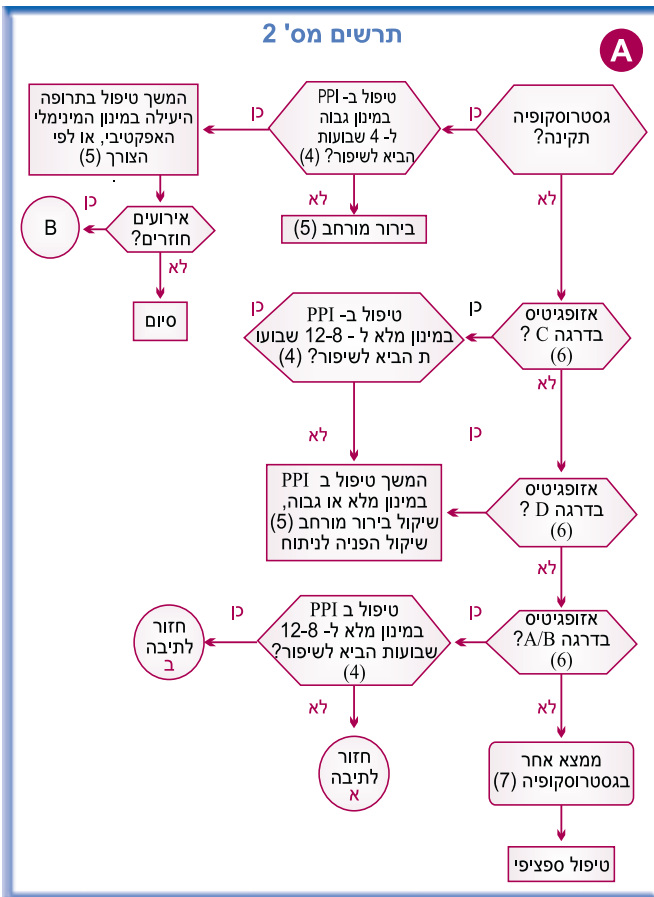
תרשים מס' 2

A

גסטרוסקופיה תקינה?

כן

טיפול ב- PPI במינון גבוה ל- 4 שבועות הביא לשיפור? (4)

כן

המשך טיפול בתרופה היעילה במינון המינימלי האפקטיבי, או לפי הצורך (5)

לא

בירור מורחב (5)

אירועים חוזרים?

כן

B

לא

סיום

לא

אזופגיטיס בדרגה C ? (6)

כן

טיפול ב- PPI במינון מלא ל - 8-12 שבועות הביא לשיפור? (4)

לא

כן

לא

אזופגיטיס בדרגה D ? (6)

המשך טיפול ב PPI במינון מלא או גבוה, שיקול בירור מורחב (5) שיקול הפניה לניתוח

לא

אזופגיטיס בדרגה A/B? (6)

כן

טיפול ב PPI במינון מלא ל- 8-12 שבועות הביא לשיפור? (4)

כן

חזור לתיבה ב

לא

חזור לתיבה א

לא

ממצא אחר בגסטרוסקופיה (7)

טיפול ספציפי